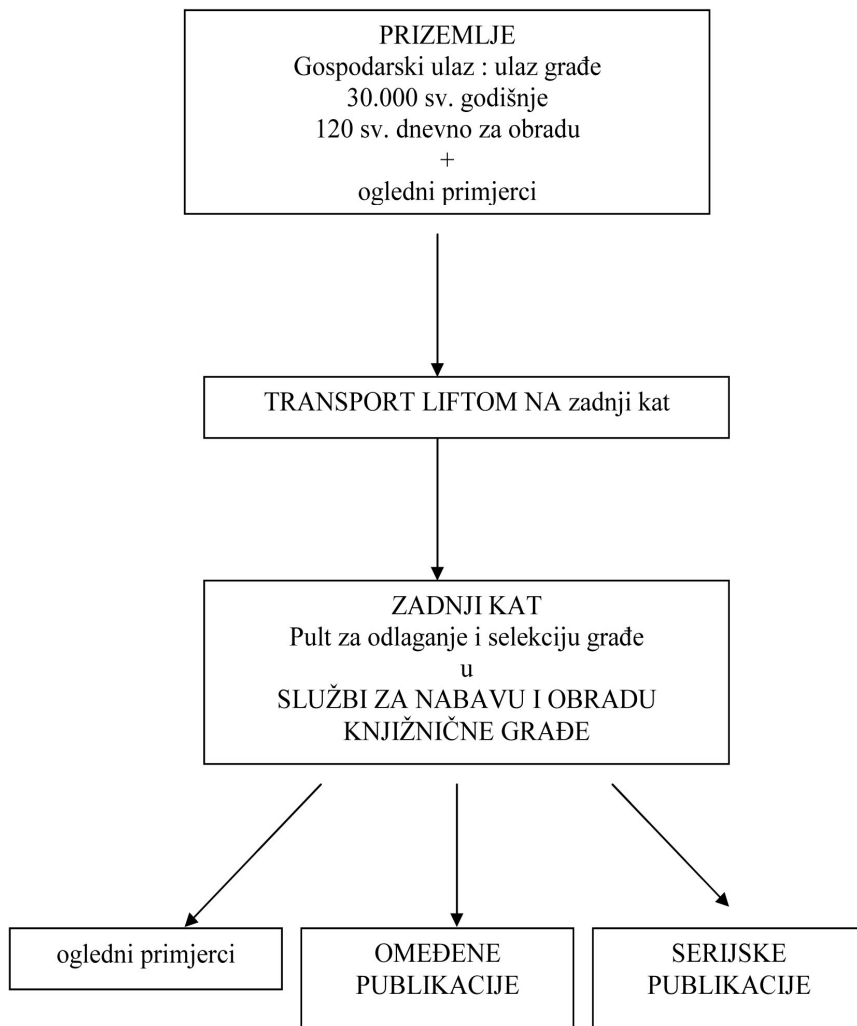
PRIZEMLJE
Gospodarski ulaz : ulaz građe
30.000 sv. godišnje
120 sv. dnevno za obradu
+
ogledni primjerci

TRANSPORT LIFTOM NA zadnji kat

ZADNJI KAT
Pult za odlaganje i selekciju građe
u
SLUŽBI ZA NABAVU I OBRADU KNJIŽNIČNE GRAĐE

ogledni primjerci

OMEĐENE PUBLIKACIJE

SERIJSKE PUBLIKACIJE